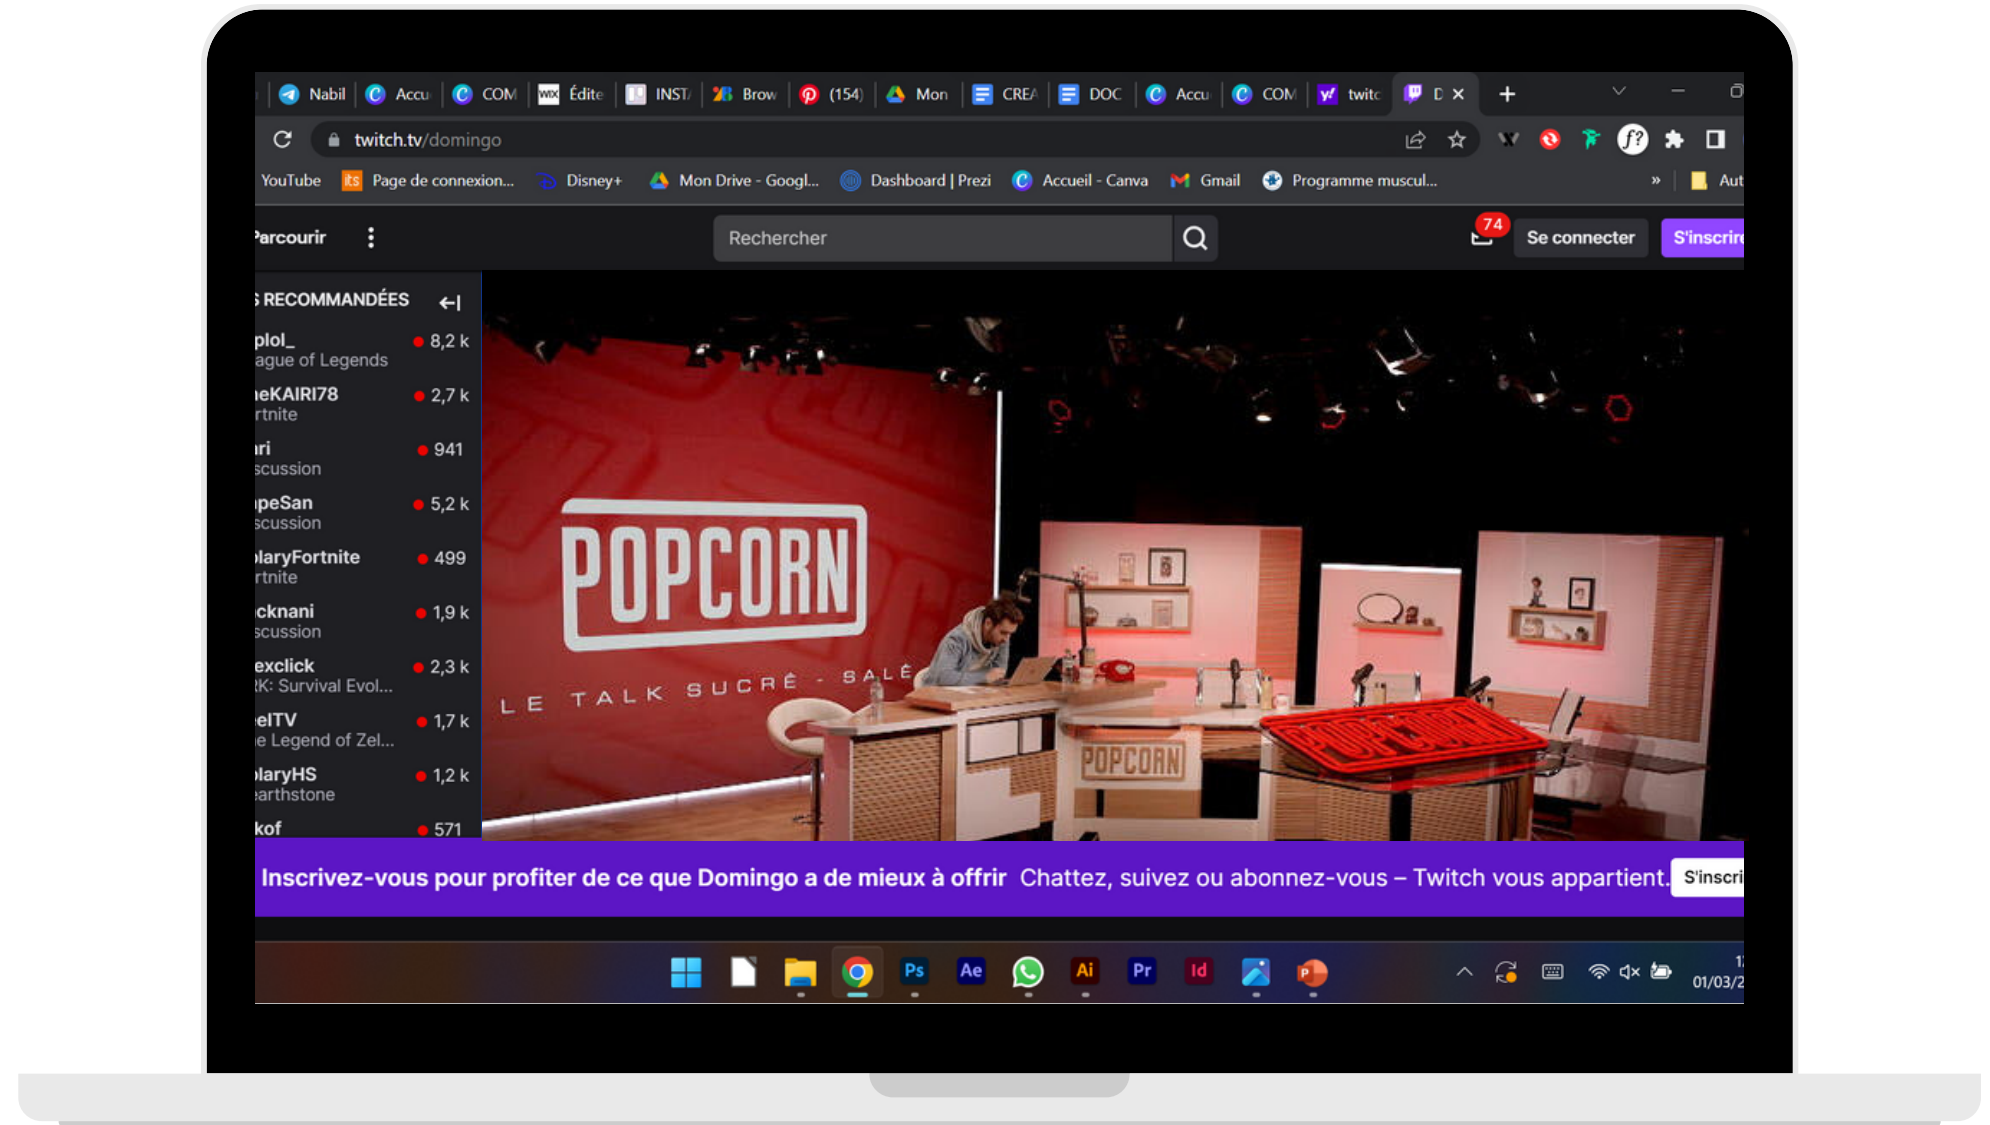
Nabil | Accu | COM | Édite | INST | Brow | (154) | Mon | CREA | DOC | Accu | COM | twitc | D ×

twitch.tv/domingo

YouTube | Page de connexion... | Disney+ | Mon Drive - Googl... | Dashboard | Prezi | Accueil - Canva | Gmail | Programme muscul... | » | Aut

Parcourir

Rechercher

74

Se connecter

S'inscrire

S RECOMMANDÉES

plol_
ague of Legends
8,2 k

neKAIRI78
rtnite
2,7 k

ıri
scussion
941

ıpeSan
scussion
5,2 k

ılaryFortnite
rtnite
499

ıcknani
scussion
1,9 k

exclick
RK: Survival Evol...
2,3 k

ıeITV
e Legend of Zel...
1,7 k

ılaryHS
earthstone
1,2 k

kof
571

POPCORN

LE TALK SUCRÉ - SALÉ

POPCORN

POPCORN

Inscrivez-vous pour profiter de ce que Domingo a de mieux à offrir Chattez, suivez ou abonnez-vous – Twitch vous appartient. S'inscri

Ps Ae Ai Pr Id

1
01/03/2